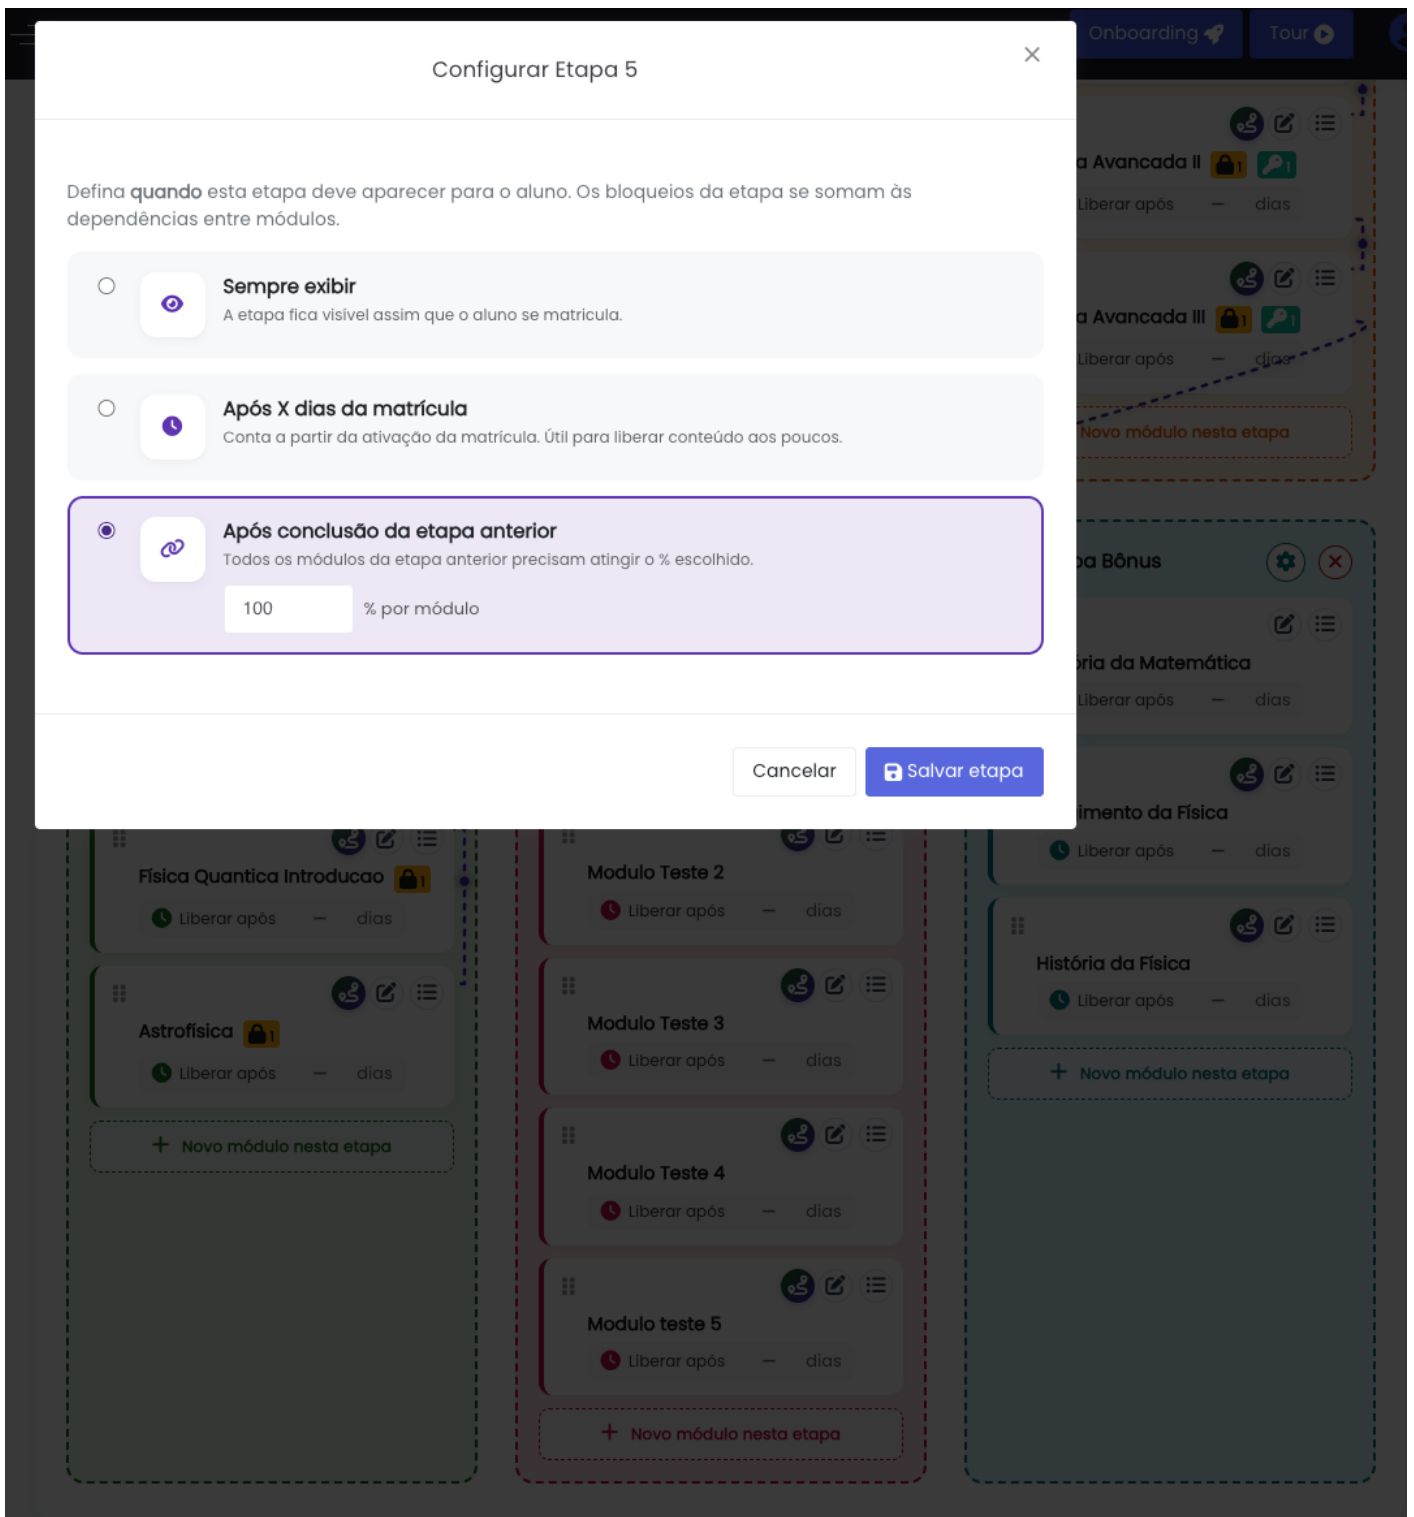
Onboarding Tour

Configurar Etapa 5

×

Defina **quando** esta etapa deve aparecer para o aluno. Os bloqueios da etapa se somam às dependências entre módulos.

Sempre exibir
A etapa fica visível assim que o aluno se matricula.

Após X dias da matrícula
Conta a partir da ativação da matrícula. Útil para liberar conteúdo aos poucos.

Após conclusão da etapa anterior
Todos os módulos da etapa anterior precisam atingir o % escolhido.

100 % por módulo

Cancelar Salvar etapa

a Avancada II 1 1
Liberar após — dias

a Avancada III 1 1
Liberar após — dias

Novo módulo nesta etapa

pa Bônus

ória da Matemática
Liberar após — dias

imento da Física
Liberar após — dias

História da Física
Liberar após — dias

+ Novo módulo nesta etapa

Fisica Quantica Introducao 1
Liberar após — dias

Astrofisica 1
Liberar após — dias

+ Novo módulo nesta etapa

Modulo Teste 2
Liberar após — dias

Modulo Teste 3
Liberar após — dias

Modulo Teste 4
Liberar após — dias

Modulo teste 5
Liberar após — dias

+ Novo módulo nesta etapa